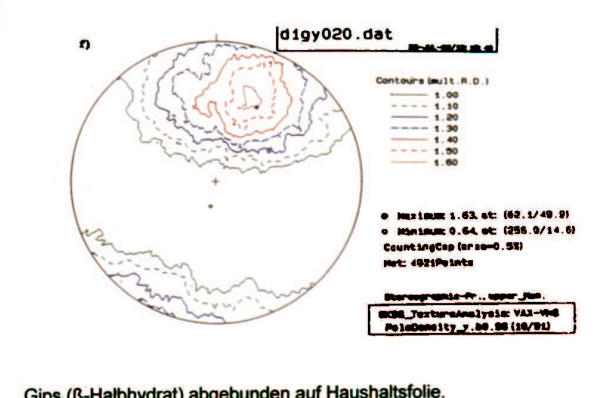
f)

d1gy020.dat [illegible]

Contours (mult.R.D.)
1.00
1.10
1.20
1.30
1.40
1.50
1.60

● Maximum: 1.63 at: (62.1/49.9)
○ Minimum: 0.64 at: (256.0/14.6)
CountingCap (area=0.5%)
Net: 4921Points

Stereographic-Pr., upper_Hem.

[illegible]_TextureAnalysis: VAX-VMS
PoleDensity_v.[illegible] (10/91)

Gips (ß-Halbhydrat) abgebunden auf Haushaltsfolie.